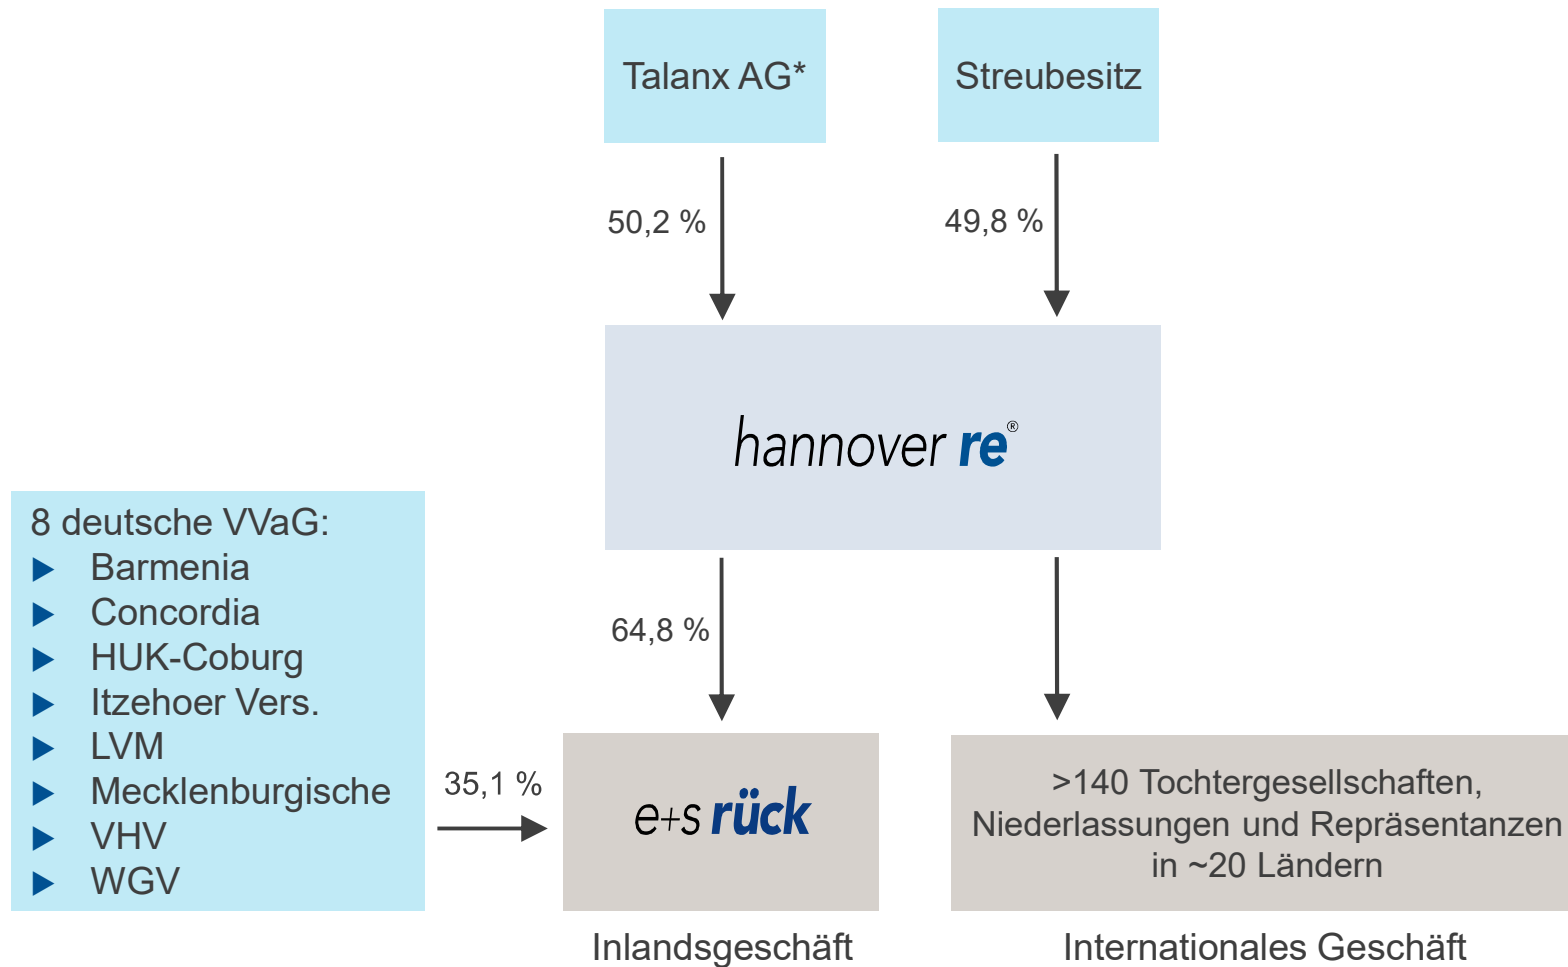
Talanx AG*

Streubesitz

50,2 %

49,8 %

hannover re®

8 deutsche VVaG:
▶ Barmenia
▶ Concordia
▶ HUK-Coburg
▶ Itzehoer Vers.
▶ LVM
▶ Mecklenburgische
▶ VHV
▶ WGV

64,8 %

35,1 %

e+s rück

>140 Tochtergesellschaften, Niederlassungen und Repräsentanzen in ~20 Ländern

Inlandsgeschäft

Internationales Geschäft